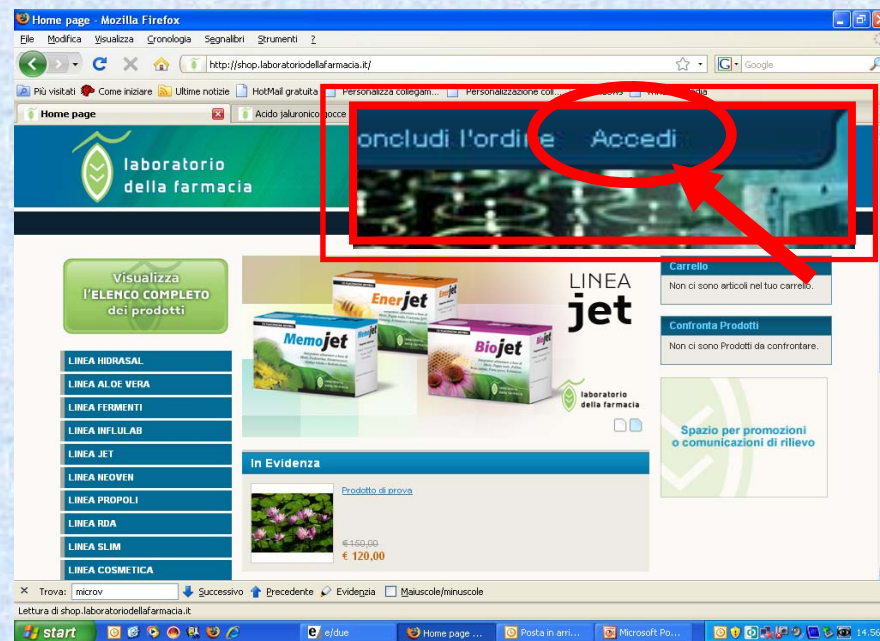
Home page - Mozilla Firefox

File Modifica Visualizza Cronologia Segnalibri Strumenti ?

http://shop.laboratoriodellafarmacia.it/

Google

Più visitati Come iniziare Ultime notizie HotMail gratuita Personalizza collegam... Personalizzazione coll... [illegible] Windows Media

Home page

Acido jaluronico gocce

laboratorio della farmacia

oncludi l'ordine Accedi

Visualizza l'ELENCO COMPLETO dei prodotti

LINEA HIDRASAL
LINEA ALOE VERA
LINEA FERMENTI
LINEA INFLULAB
LINEA JET
LINEA NEOVEN
LINEA PROPOLI
LINEA RDA
LINEA SLIM
LINEA COSMETICA

LINEA jet

Enerjet
Memojet
Biojet

laboratorio della farmacia

In Evidenza

Prodotto di prova

€ 150,00
€ 120,00

Carrello
Non ci sono articoli nel tuo carrello.

Confronta Prodotti
Non ci sono Prodotti da confrontare.

Spazio per promozioni o comunicazioni di rilievo

Trova: microv Successivo Precedente Evidenzia Maiuscole/minuscole

Lettura di shop.laboratoriodellafarmacia.it

start e/due Home page ... Posta in arri... Microsoft Po... 14:56